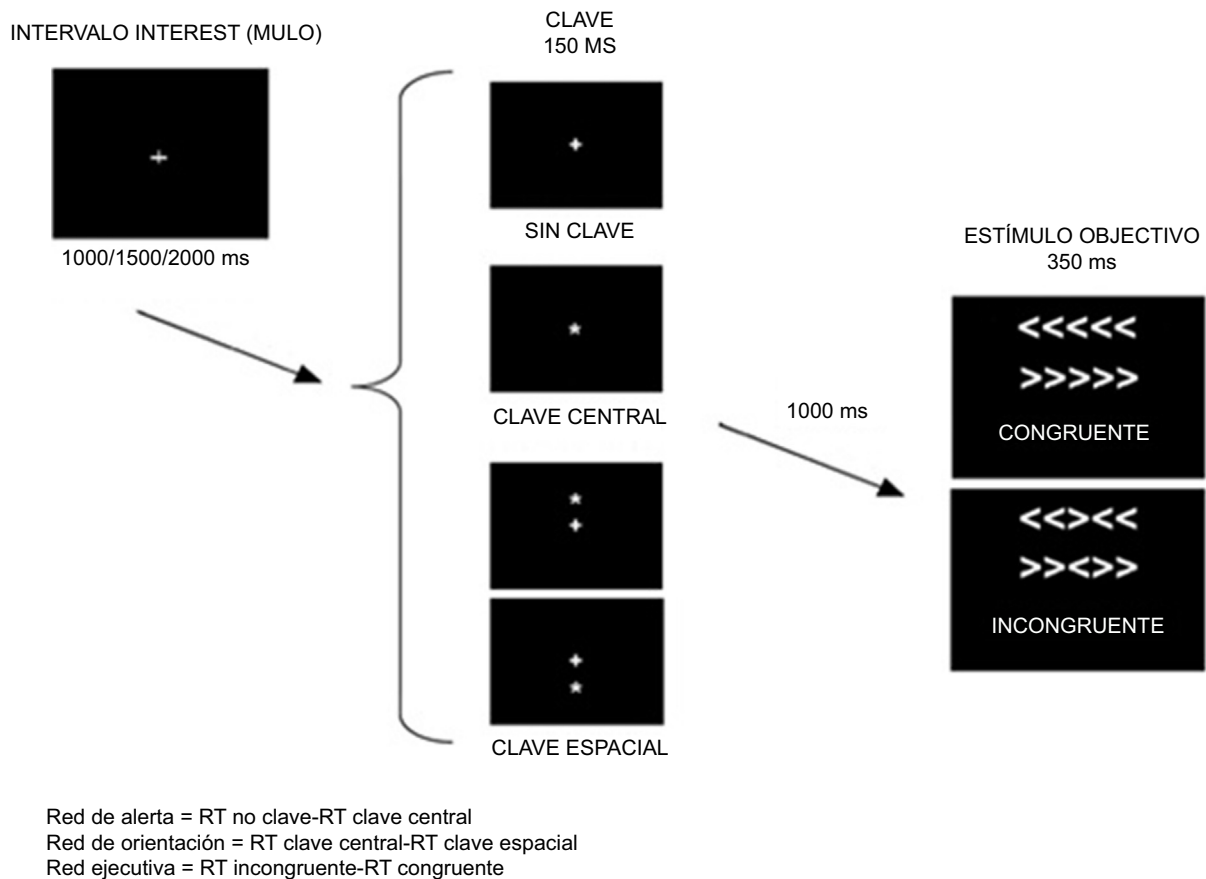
INTERVALO INTEREST (MULO)

+

1000/1500/2000 ms

CLAVE
150 MS

+

SIN CLAVE

*

CLAVE CENTRAL

*
+

+
*

CLAVE ESPACIAL

1000 ms

ESTÍMULO OBJECTIVO
350 ms

<<<<<

>>>>>

CONGRUENTE

<<><<

>><>>

INCONGRUENTE

Red de alerta = RT no clave-RT clave central
Red de orientación = RT clave central-RT clave espacial
Red ejecutiva = RT incongruente-RT congruente